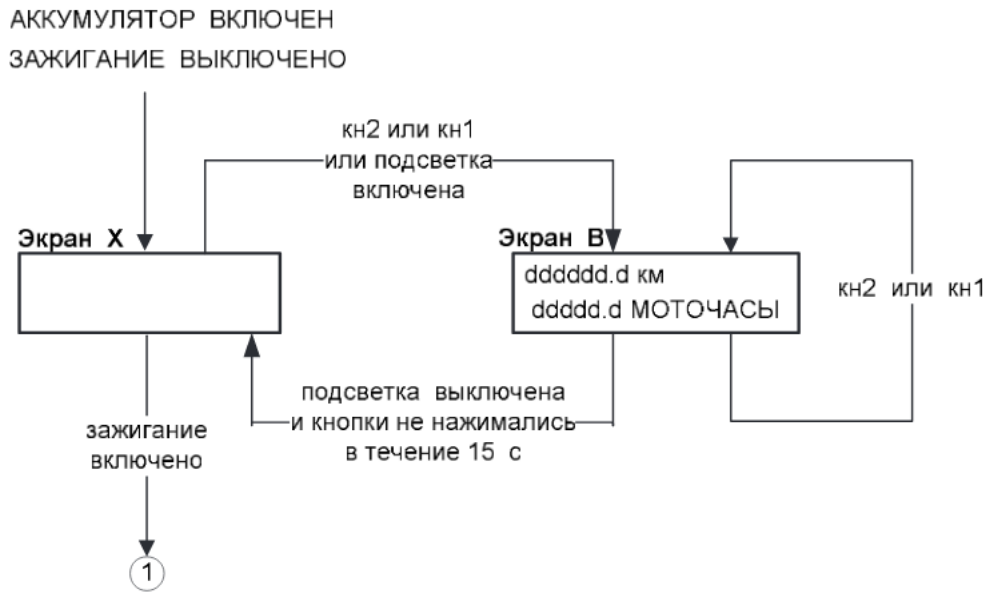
АККУМУЛЯТОР ВКЛЮЧЕН
ЗАЖИГАНИЕ ВЫКЛЮЧЕНО

кн2 или кн1
или подсветка
включена

Экран X

Экран B

dddddd.d км
ddddd.d МОТОЧАСЫ

кн2 или кн1

подсветка выключена
и кнопки не нажимались
в течение 15 с

зажигание
включено

1